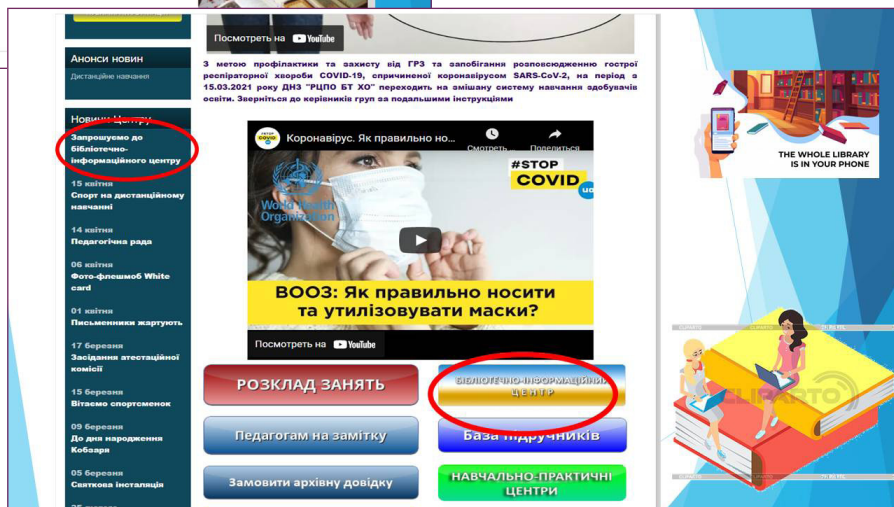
Посмотреть на YouTube

Анонси новин
Дистанційне навчання

Новини Центру
Запрошуємо до бібліотечно-інформаційного центру

15 квітня
Спорт на дистанційному навчанні

14 квітня
Педагогічна рада

06 квітня
Фото-флешмоб White card

01 квітня
Письменники жартують

17 березня
Засідання атестаційної комісії

15 березня
Вітаємо спортсменок

09 березня
До дня народження Кобзаря

05 березня
Святкова інсталяція

З метою профілактики та захисту від ГРЗ та запобігання розповсюдженню гострої респіраторної хвороби COVID-19, спричиненої коронавірусом SARS-CoV-2, на період з 15.03.2021 року ДНЗ "РЦПО БТ ХО" переходить на змішану систему навчання здобувачів освіти. Зверніться до керівників груп за подальшими інструкціями

Коронавірус. Як правильно но...
Смотреть...
Поделиться
World Health Organization
#STOP COVID
ВООЗ: Як правильно носити та утилізовувати маски?
Посмотреть на YouTube

РОЗКЛАД ЗАНЯТЬ
БІБЛІОТЕЧНО-ІНФОРМАЦІЙНИЙ ЦЕНТР
Педагогам на замітку
База підручників
Замовити архівну довідку
НАВЧАЛЬНО-ПРАКТИЧНІ ЦЕНТРИ

THE WHOLE LIBRARY IS IN YOUR PHONE

CLIPARTO